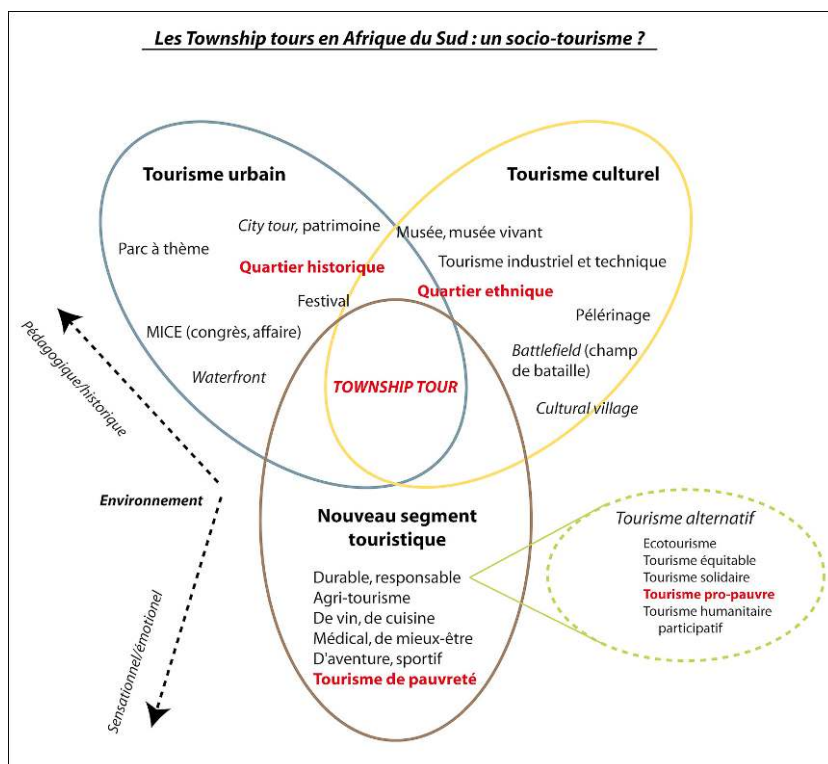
Les Township tours en Afrique du Sud : un socio-tourisme ?

Tourisme urbain

Parc à thème

City tour, patrimoine

Quartier historique

Festival

MICE (congrès, affaire)

Waterfront

Tourisme culturel

Musée, musée vivant

Tourisme industriel et technique

Quartier ethnique

Pélérinage

Battlefield (champ de bataille)

Cultural village

TOWNSHIP TOUR

Pédagogique/historique

Environnement

Sensationnel/émotionel

Nouveau segment touristique

Durable, responsable
Agri-tourisme
De vin, de cuisine
Médical, de mieux-être
D'aventure, sportif
Tourisme de pauvreté

Tourisme alternatif

Ecotourisme
Tourisme équitable
Tourisme solidaire
Tourisme pro-pauvre
Tourisme humanitaire participatif